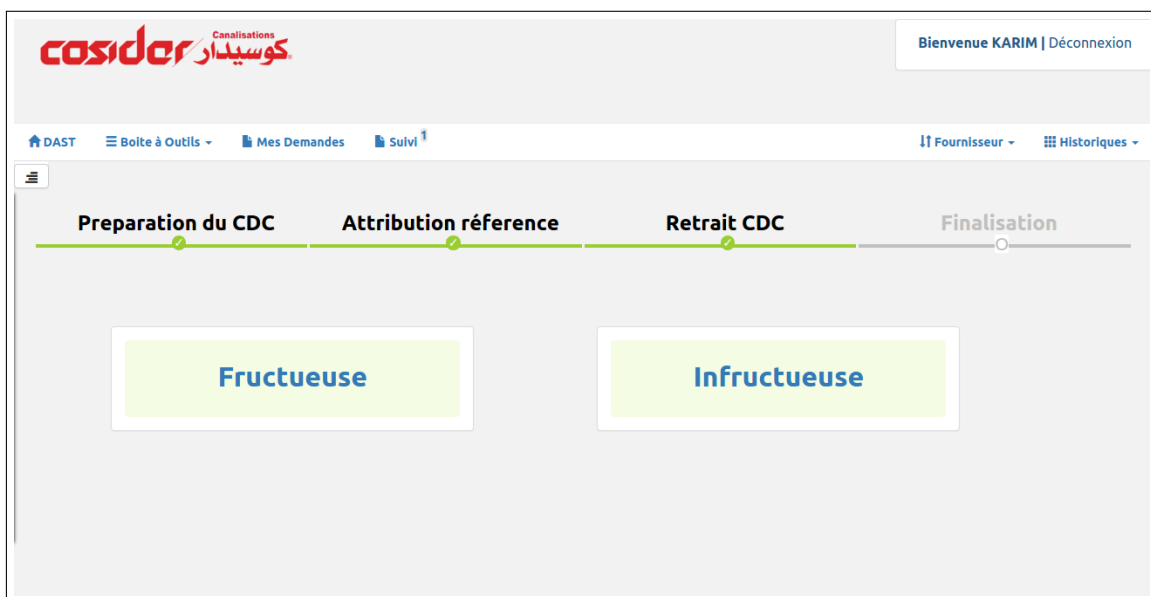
cosider كوسيدار Canalisations

Bienvenue KARIM | Déconnexion

DAST Boite à Outils Mes Demandes Suivi 1 Fournisseur Historiques

Preparation du CDC
Attribution réference
Retrait CDC
Finalisation

Fructueuse

Infructueuse